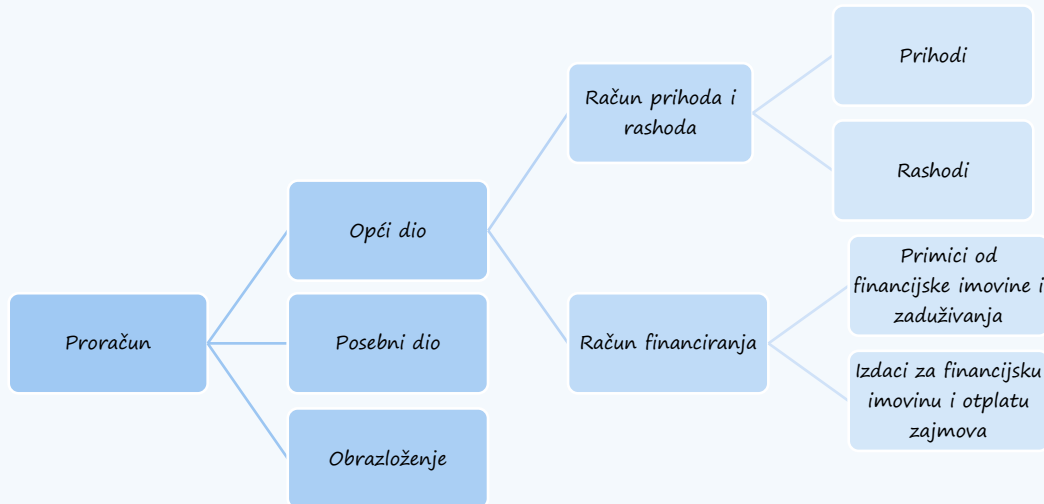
Proračun

Opći dio

Posebni dio

Obrazloženje

Račun prihoda i rashoda

Račun financiranja

Prihodi

Rashodi

Primici od financijske imovine i zaduživanja

Izdaci za financijsku imovinu i otplatu zajmova